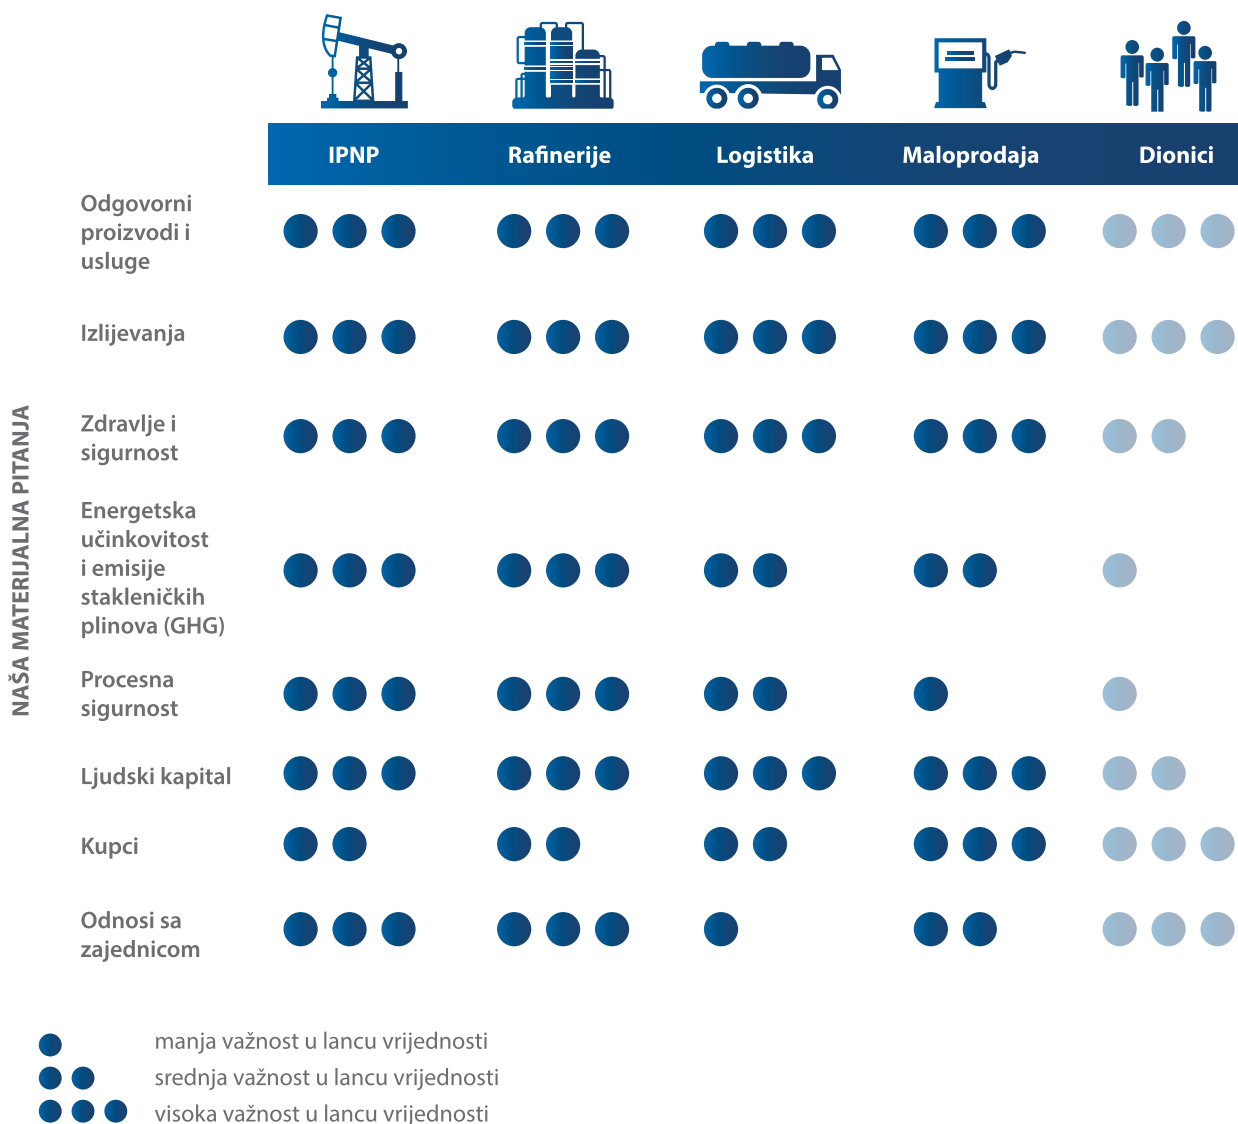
NAŠA MATERIJALNA PITANJA

| | IPNP | Rafinerije | Logistika | Maloprodaja | Dionici |
|---|---|---|---|---|---|
| Odgovorni proizvodi i usluge | ●●● | ●●● | ●●● | ●●● | ●●● |
| Izlijevanja | ●●● | ●●● | ●●● | ●●● | ●●● |
| Zdravlje i sigurnost | ●●● | ●●● | ●●● | ●●● | ●● |
| Energetska učinkovitost i emisije stakleničkih plinova (GHG) | ●●● | ●●● | ●● | ●● | ● |
| Procesna sigurnost | ●●● | ●●● | ●● | ● | ● |
| Ljudski kapital | ●●● | ●●● | ●●● | ●●● | ●● |
| Kupci | ●● | ●● | ●● | ●●● | ●●● |
| Odnosi sa zajednicom | ●●● | ●●● | ● | ●● | ●●● |

● manja važnost u lancu vrijednosti
●● srednja važnost u lancu vrijednosti
●●● visoka važnost u lancu vrijednosti